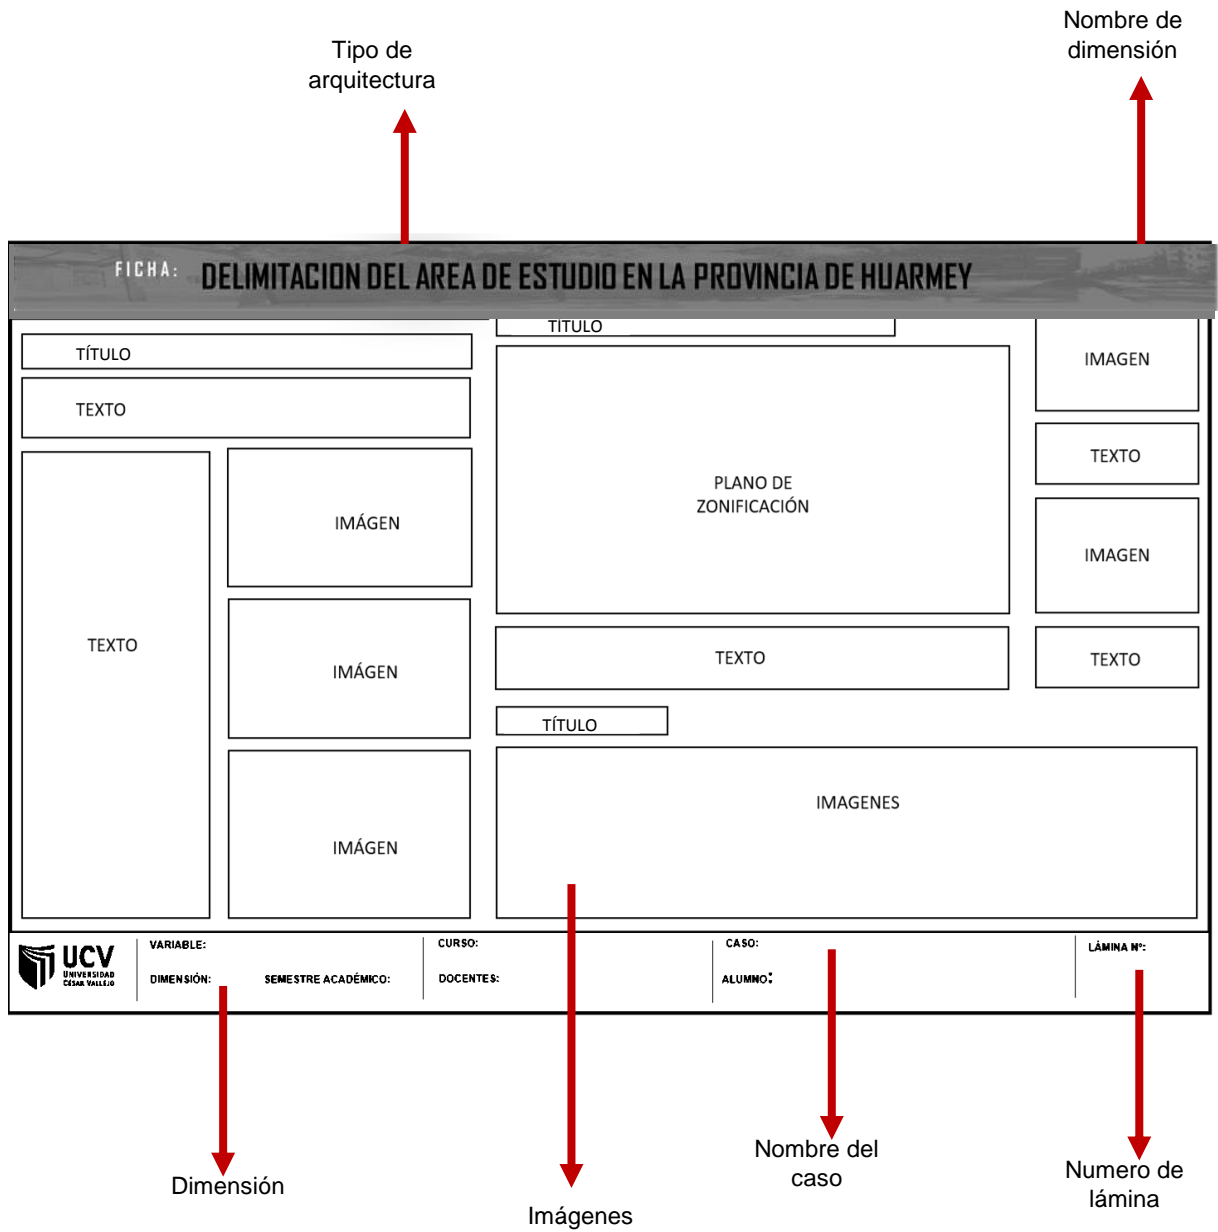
Tipo de arquitectura

Nombre de dimensión

FICHA: DELIMITACION DEL AREA DE ESTUDIO EN LA PROVINCIA DE HUARMEY

TÍTULO

TEXTO

TEXTO

IMÁGEN

IMÁGEN

IMÁGEN

TITULO

PLANO DE ZONIFICACIÓN

TEXTO

TÍTULO

IMAGENES

IMAGEN

TEXTO

IMAGEN

TEXTO

UCV UNIVERSIDAD CÉSAR VALLEJO

VARIABLE:

DIMENSIÓN:

SEMESTRE ACADÉMICO:

CURSO:

DOCENTES:

CASO:

ALUMNO:

LÁMINA Nº:

Dimensión

Imágenes

Nombre del caso

Numero de lámina